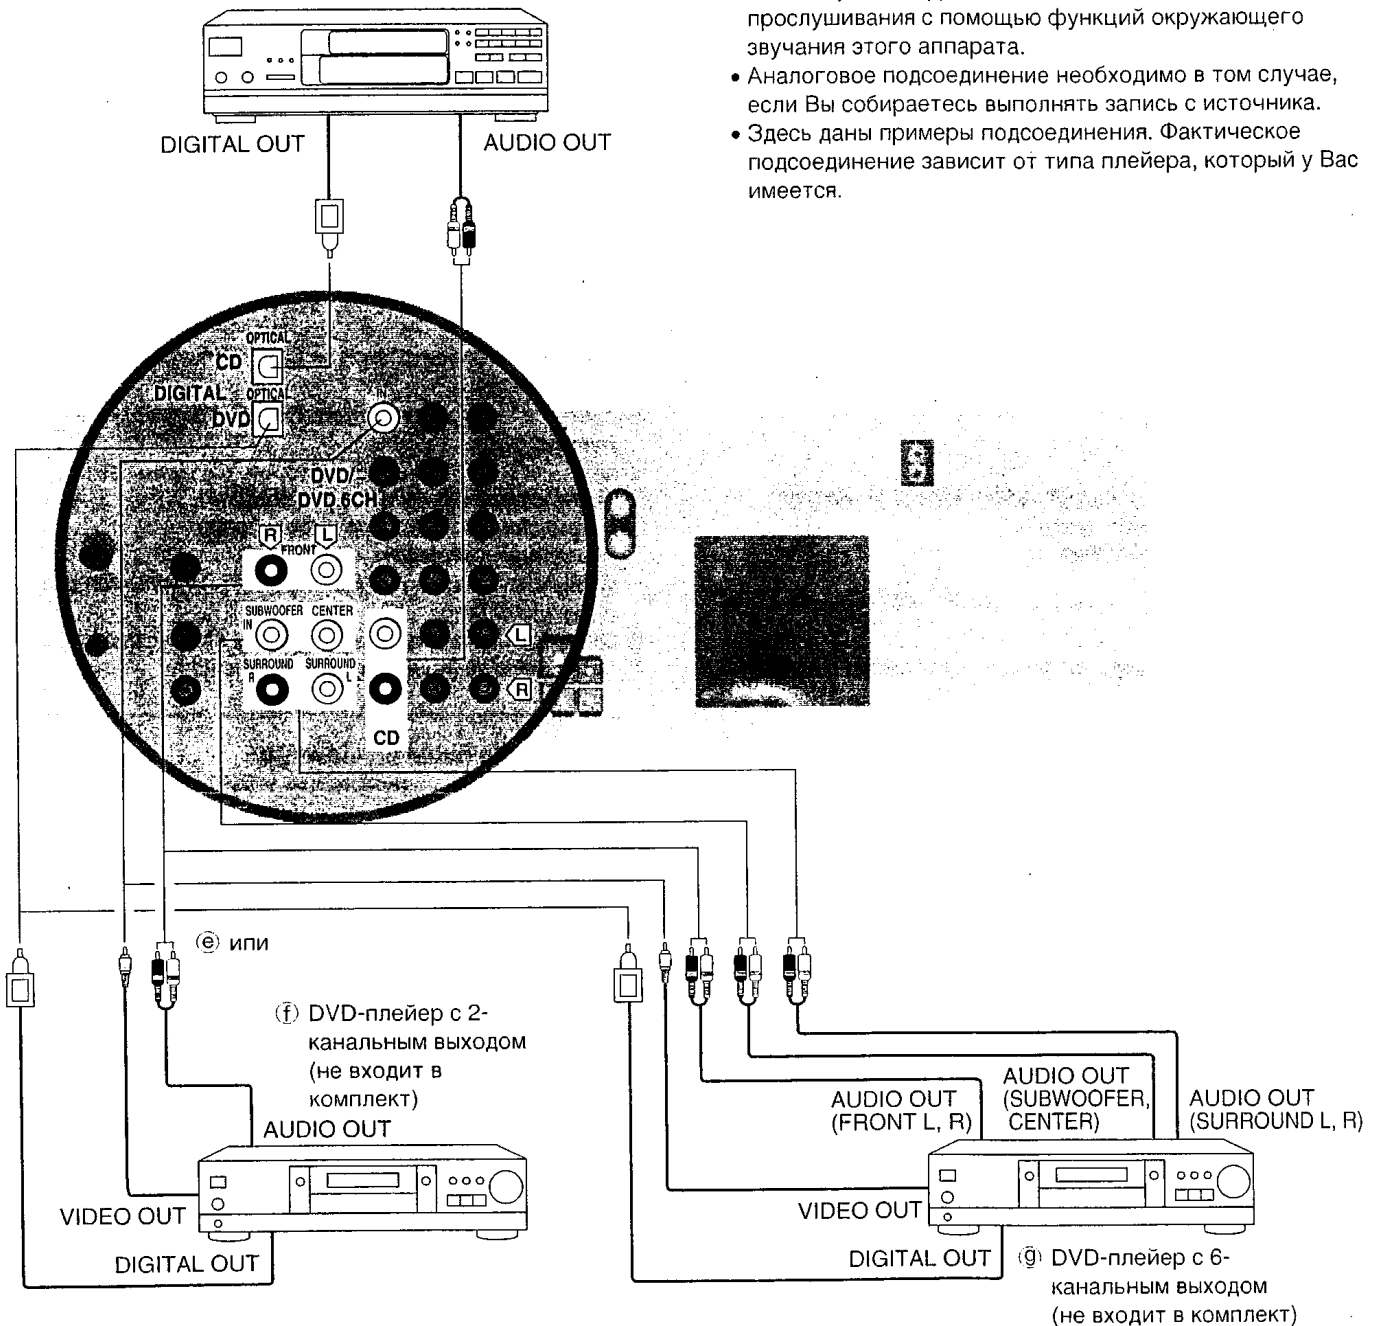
прослушивания с помощью функций окружающего звучания этого аппарата.

• Аналоговое подсоединение необходимо в том случае, если Вы собираетесь выполнять запись с источника.

• Здесь даны примеры подсоединения. Фактическое подсоединение зависит от типа плейера, который у Вас имеется.

DIGITAL OUT

AUDIO OUT

OPTICAL
CD
DIGITAL
OPTICAL
DVD
DVD/
DVD 6CH
R
L
FRONT
SUBWOOFER IN
CENTER
SURROUND R
SURROUND L
CD
L
R

ⓔ или

ⓕ DVD-плейер с 2-канальным выходом (не входит в комплект)

AUDIO OUT

VIDEO OUT

DIGITAL OUT

AUDIO OUT (FRONT L, R)

AUDIO OUT (SUBWOOFER, CENTER)

AUDIO OUT (SURROUND L, R)

VIDEO OUT

DIGITAL OUT

ⓖ DVD-плейер с 6-канальным выходом (не входит в комплект)